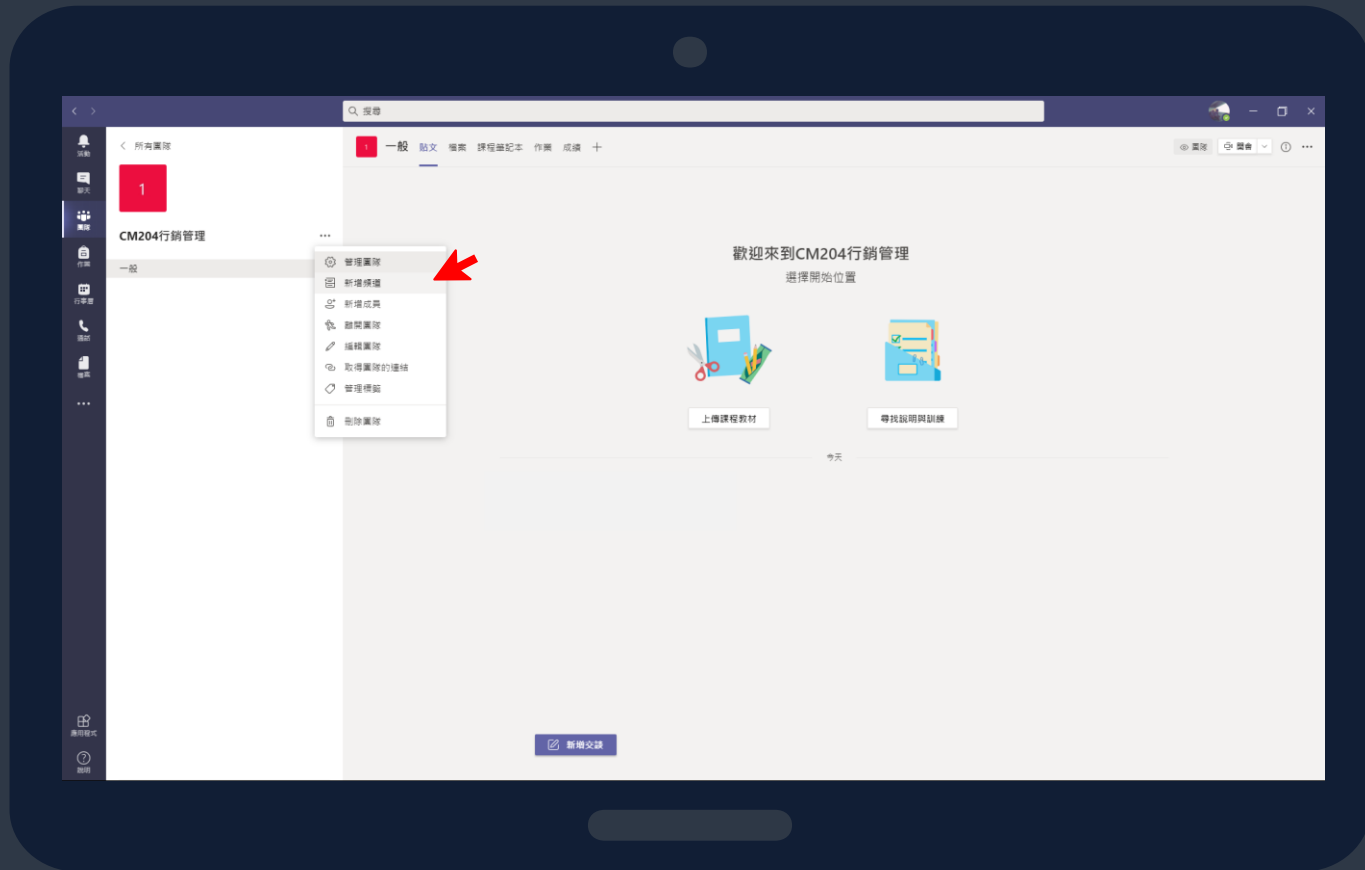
搜尋

活動
聊天
團隊
作業
行事曆
通話
檔案
...
應用程式
說明

< 所有團隊

1

CM204行銷管理 ...

一般

管理團隊
新增頻道
新增成員
離開團隊
編輯團隊
取得團隊的連結
管理標籤
刪除團隊

1 一般 貼文 檔案 課程筆記本 作業 成績 +

團隊 會議

歡迎來到CM204行銷管理
選擇開始位置

上傳課程教材
尋找說明與訓練

今天

新增交談